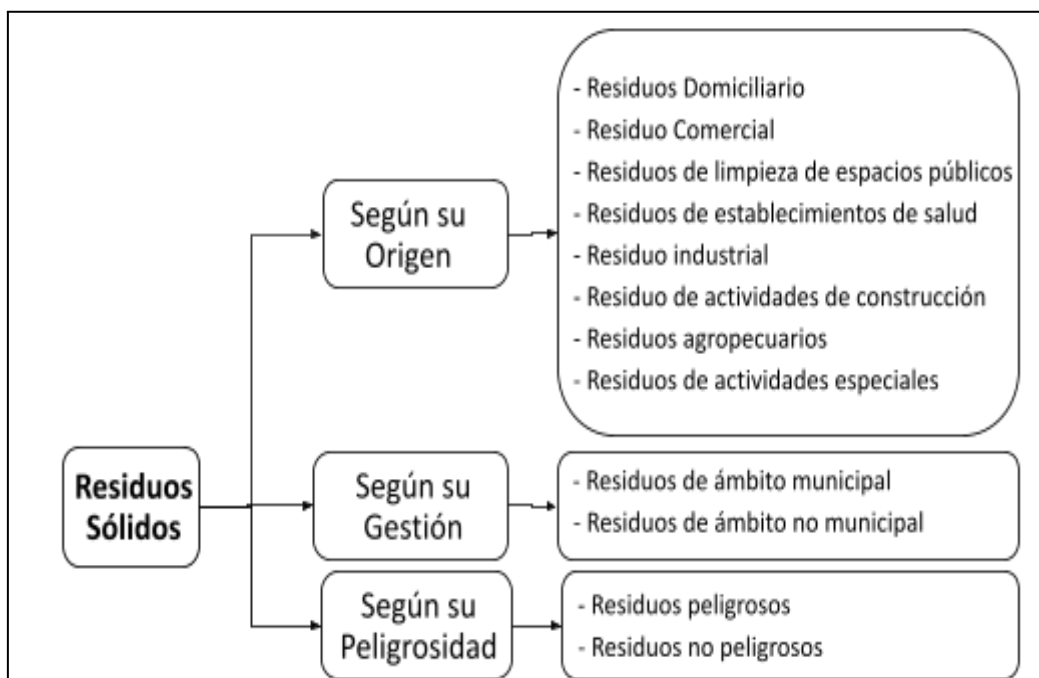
Residuos Sólidos

Según su Origen

- Residuos Domiciliario
- Residuo Comercial
- Residuos de limpieza de espacios públicos
- Residuos de establecimientos de salud
- Residuo industrial
- Residuo de actividades de construcción
- Residuos agropecuarios
- Residuos de actividades especiales

Según su Gestión

- Residuos de ámbito municipal
- Residuos de ámbito no municipal

Según su Peligrosidad

- Residuos peligrosos
- Residuos no peligrosos